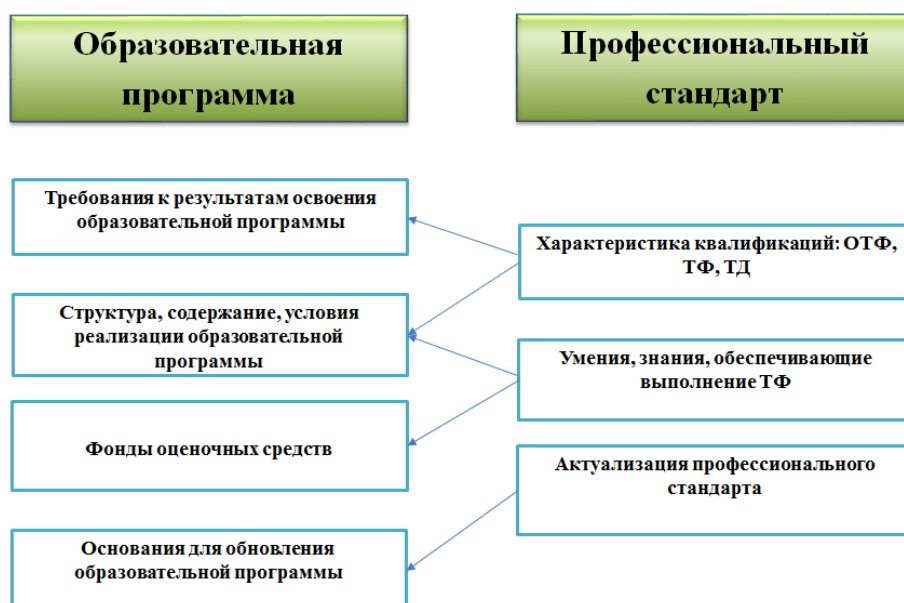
Образовательная программа

Профессиональный стандарт

Требования к результатам освоения образовательной программы

Структура, содержание, условия реализации образовательной программы

Фонды оценочных средств

Основания для обновления образовательной программы

Характеристика квалификаций: ОТФ, ТФ, ТД

Умения, знания, обеспечивающие выполнение ТФ

Актуализация профессионального стандарта